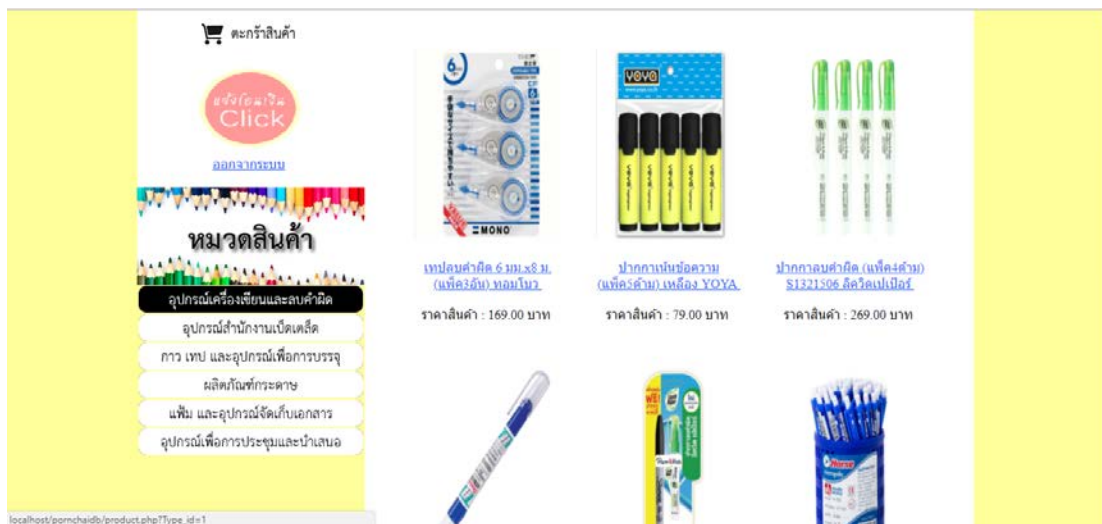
ตะกร้าสินค้า

แจ้งโอนเงิน
Click

ออกจากระบบ

หมวดสินค้า

อุปกรณ์เครื่องเขียนและลบคำผิด
อุปกรณ์สำนักงานเบ็ดเตล็ด
กาว เทป และอุปกรณ์เพื่อการบรรจุ
ผลิตภัณฑ์กระดาษ
แฟ้ม และอุปกรณ์จัดเก็บเอกสาร
อุปกรณ์เพื่อการประชุมและนำเสนอ

MONO
เทปลบคำผิด 6 มม.x8 ม. (แพ็ค3อัน) ทอมโบว
ราคาสินค้า : 169.00 บาท

YOYA
ปากกาเน้นข้อความ (แพ็ค5ด้าม) เหลือง YOYA
ราคาสินค้า : 79.00 บาท

ปากกาลบคำผิด (แพ็ค4ด้าม) S1321506 ลิควิดเปเปอร์
ราคาสินค้า : 269.00 บาท

Horse

localhost/pornchaidb/product.php?Type_id=1